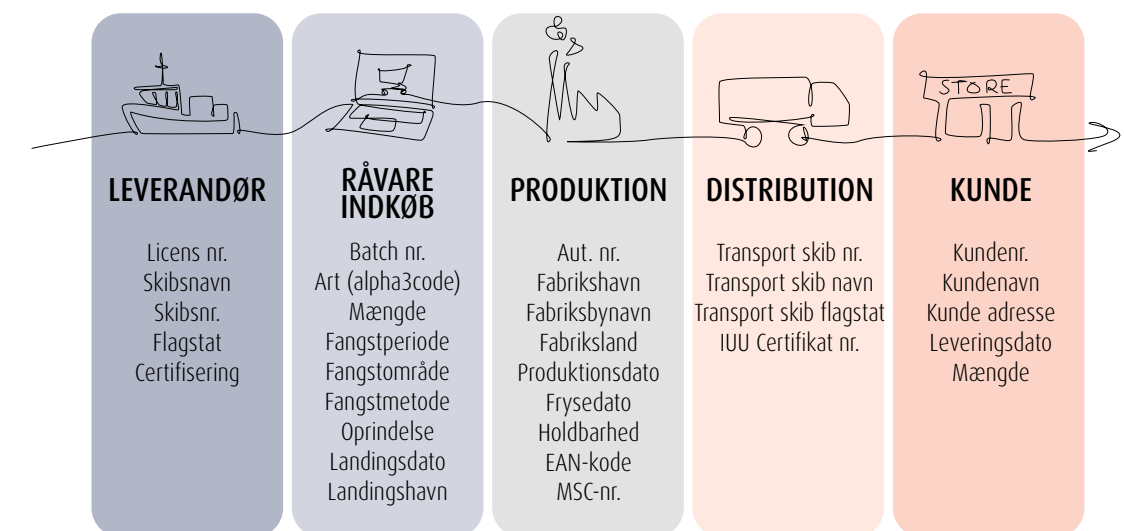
LEVERANDØR

Licens nr.
Skibsnavn
Skibsnr.
Flagstat
Certifisering

RÅVARE INDKØB

Batch nr.
Art (alpha3code)
Mængde
Fangstperiode
Fangstområde
Fangstmetode
Oprindelse
Landingsdato
Landingshavn

PRODUKTION

Aut. nr.
Fabrikshavn
Fabriksbynavn
Fabriksland
Produktionsdato
Frysedato
Holdbarhed
EAN-kode
MSC-nr.

DISTRIBUTION

Transport skib nr.
Transport skib navn
Transport skib flagstat
IUU Certifikat nr.

STORE

KUNDE

Kundenr.
Kundenavn
Kunde adresse
Leveringsdato
Mængde